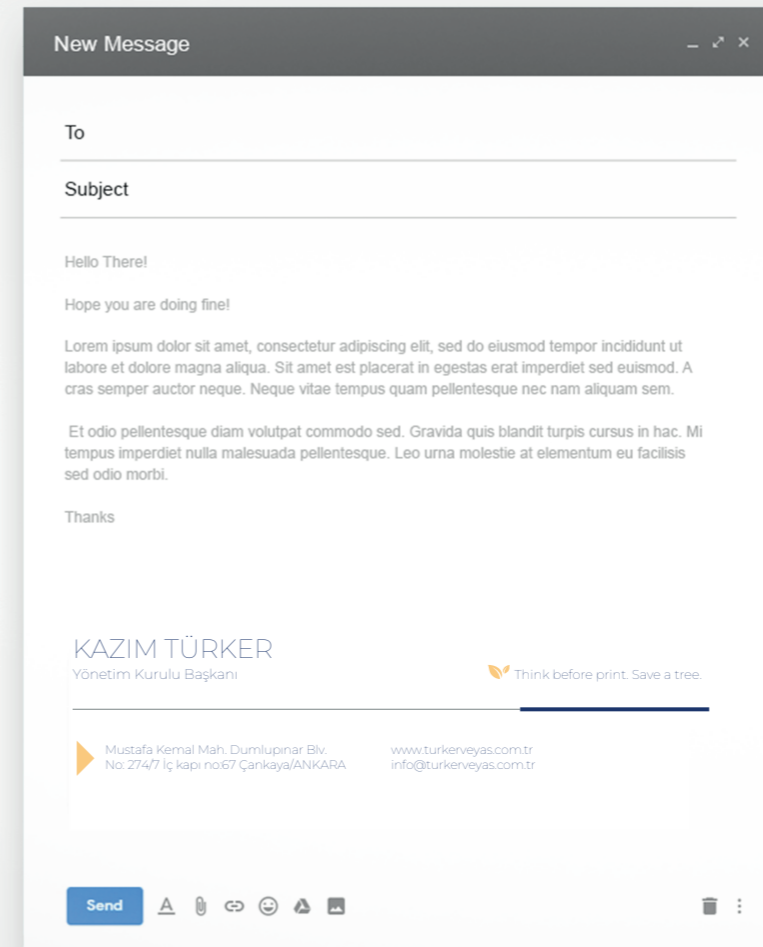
New Message

To

Subject

Hello There!

Hope you are doing fine!

Lorem ipsum dolor sit amet, consectetur adipiscing elit, sed do eiusmod tempor incididunt ut labore et dolore magna aliqua. Sit amet est placerat in egestas erat imperdiet sed euismod. A cras semper auctor neque. Neque vitae tempus quam pellentesque nec nam aliquam sem.

Et odio pellentesque diam volutpat commodo sed. Gravida quis blandit turpis cursus in hac. Mi tempus imperdiet nulla malesuada pellentesque. Leo urna molestie at elementum eu facilisis sed odio morbi.

Thanks

KAZIM TÜRKER
Yönetim Kurulu Başkanı

Think before print. Save a tree.

Mustafa Kemal Mah. Dumlupınar Blv.
No: 274/7 İç kapı no:67 Çankaya/ANKARA

www.turkerveyas.com.tr
info@turkerveyas.com.tr

Send